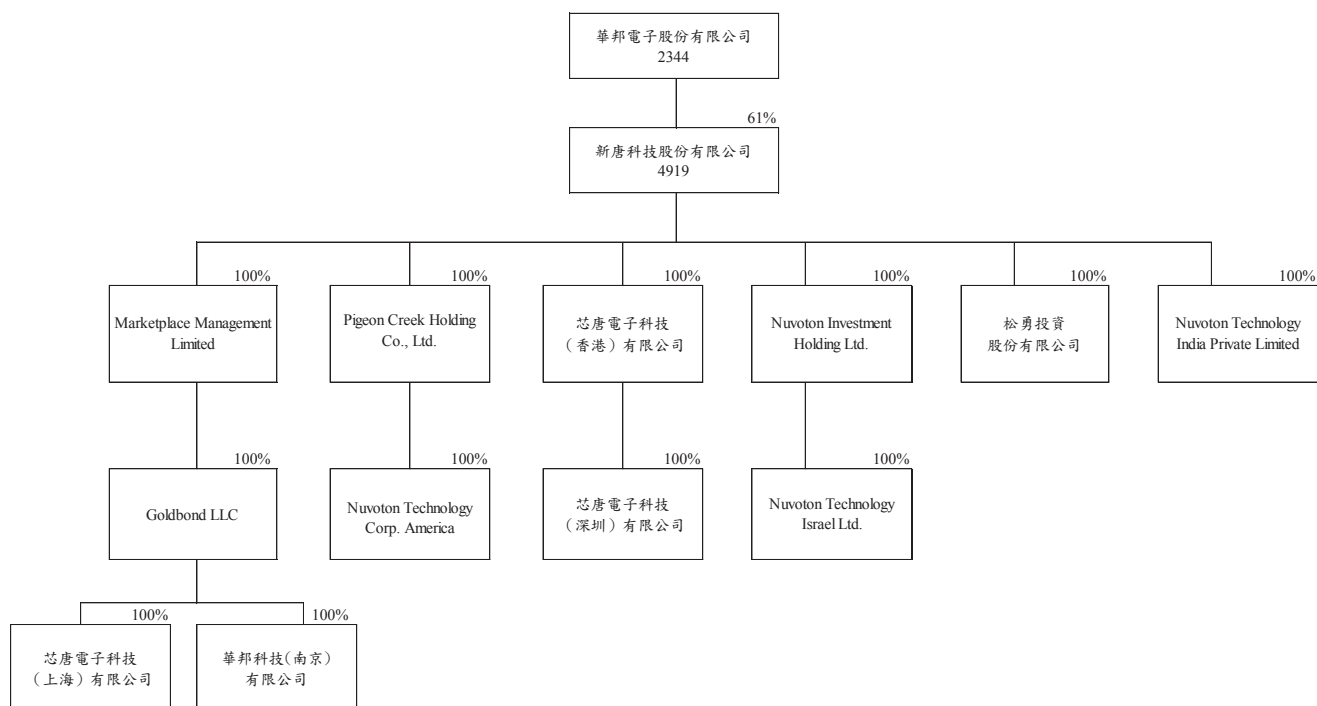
華邦電子股份有限公司
2344

61%

新唐科技股份有限公司
4919

100%
Marketplace Management Limited

100%
Pigeon Creek Holding Co., Ltd.

100%
芯唐電子科技（香港）有限公司

100%
Nuvoton Investment Holding Ltd.

100%
松勇投資股份有限公司

100%
Nuvoton Technology India Private Limited

100%
Goldbond LLC

100%
Nuvoton Technology Corp. America

100%
芯唐電子科技（深圳）有限公司

100%
Nuvoton Technology Israel Ltd.

100%
芯唐電子科技（上海）有限公司

100%
華邦科技(南京）有限公司